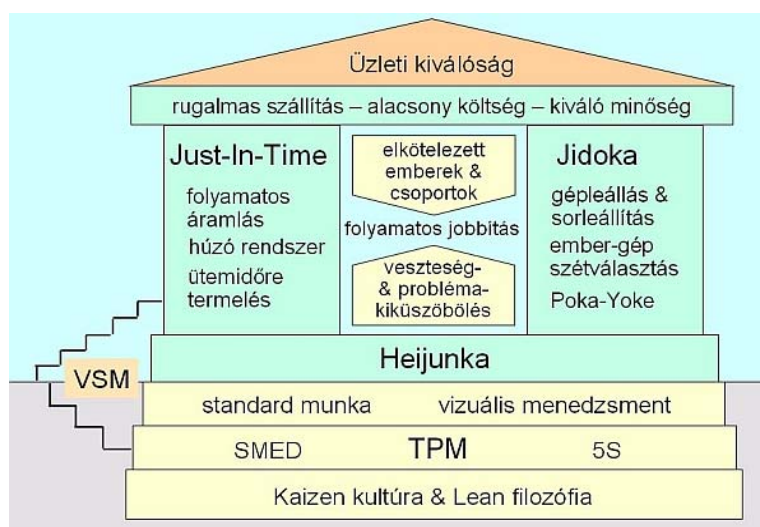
Üzleti kiválóság

rugalmas szállítás – alacsony költség – kiváló minőség

Just-In-Time

folyamatos áramlás

húzó rendszer

ütemidőre termelés

elkötelezett emberek & csoportok

folyamatos jobbítás

veszteség- & probléma-kiküszöbölés

Jidoka

gépleállás & sorleállítás

ember-gép szétválasztás

Poka-Yoke

Heijunka

VSM

standard munka

vizuális menedzsment

SMED

TPM

5S

Kaizen kultúra & Lean filozófia